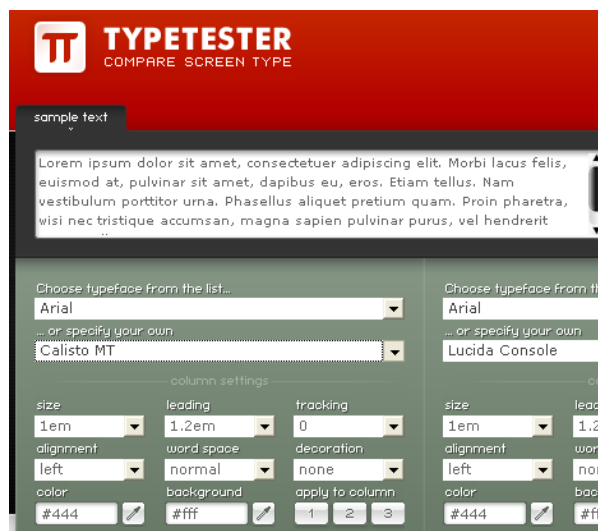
TT TYPETESTER
COMPARE SCREEN TYPE

sample text

Lorem ipsum dolor sit amet, consectetuer adipiscing elit. Morbi lacus felis, euismod at, pulvinar sit amet, dapibus eu, eros. Etiam tellus. Nam vestibulum porttitor urna. Phasellus aliquet pretium quam. Proin pharetra, wisi nec tristique accumsan, magna sapien pulvinar purus, vel hendrerit

Choose typeface from the list...
Arial
... or specify your own
Calisto MT
column settings
size
1em
leading
1.2em
tracking
0
alignment
left
word space
normal
decoration
none
color
#444
background
#fff
apply to column
1 2 3

Choose typeface from th
Arial
... or specify your own
Lucida Console
size
1em
lead
1.2
alignment
left
wor
color
#444
bac
#ff